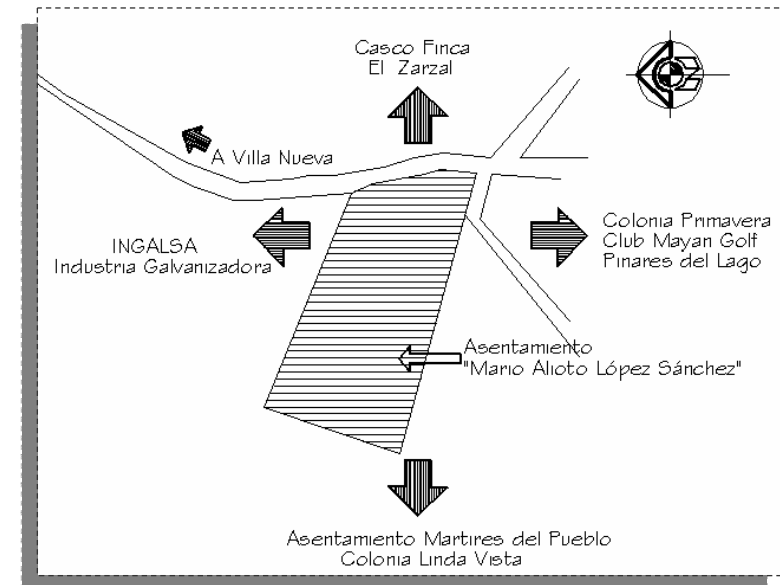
Casco Finca
El Zarzal

A Villa Nueva

INGALSA
Industria Galvanizadora

Colonia Primavera
Club Mayan Golf
Pinares del Lago

Asentamiento
"Mario Alioto López Sánchez"

Asentamiento Martires del Pueblo
Colonia Linda Vista